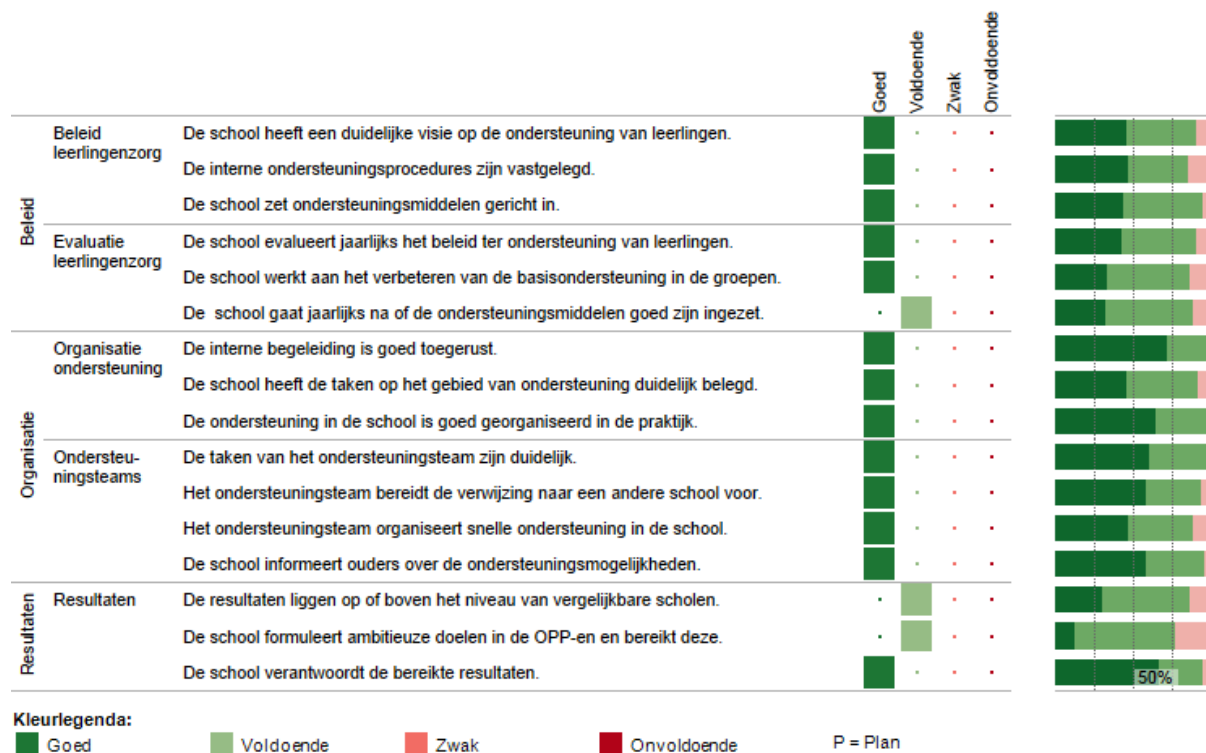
| | | | Goed | Voldoende | Zwak | Onvoldoende |
|---|---|---|---|---|---|---|
| Beleid | Beleid leerlingenzorg | De school heeft een duidelijke visie op de ondersteuning van leerlingen. | | | | |
| | | De interne ondersteuningsprocedures zijn vastgelegd. | | | | |
| | | De school zet ondersteuningsmiddelen gericht in. | | | | |
| | Evaluatie leerlingenzorg | De school evalueert jaarlijks het beleid ter ondersteuning van leerlingen. | | | | |
| | | De school werkt aan het verbeteren van de basisondersteuning in de groepen. | | | | |
| | | De school gaat jaarlijks na of de ondersteuningsmiddelen goed zijn ingezet. | | | | |
| Organisatie | Organisatie ondersteuning | De interne begeleiding is goed toegerust. | | | | |
| | | De school heeft de taken op het gebied van ondersteuning duidelijk belegd. | | | | |
| | | De ondersteuning in de school is goed georganiseerd in de praktijk. | | | | |
| | Ondersteuningsteams | De taken van het ondersteuningsteam zijn duidelijk. | | | | |
| | | Het ondersteuningsteam bereidt de verwijzing naar een andere school voor. | | | | |
| | | Het ondersteuningsteam organiseert snelle ondersteuning in de school. | | | | |
| | | De school informeert ouders over de ondersteuningsmogelijkheden. | | | | |
| Resultaten | Resultaten | De resultaten liggen op of boven het niveau van vergelijkbare scholen. | | | | |
| | | De school formuleert ambitieuze doelen in de OPP-en en bereikt deze. | | | | |
| | | De school verantwoordt de bereikte resultaten. | | | | |

50%

Kleurlegenda:
Goed Voldoende Zwak Onvoldoende P = Plan